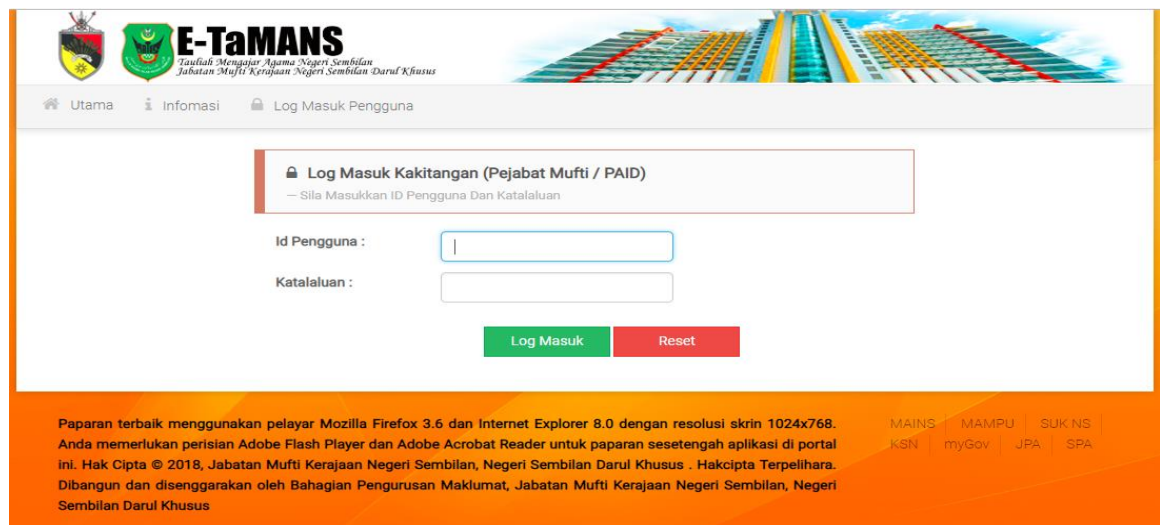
E-TaMANS
Tauliah Mengajar Agama Negeri Sembilan
Jabatan Mufti Kerajaan Negeri Sembilan Darul Khusus

Utama    Infomasi    Log Masuk Pengguna

Log Masuk Kakitangan (Pejabat Mufti / PAID)
— Sila Masukkan ID Pengguna Dan Katalaluan

Id Pengguna :

Katalaluan :

Log Masuk    Reset

Paparan terbaik menggunakan pelayar Mozilla Firefox 3.6 dan Internet Explorer 8.0 dengan resolusi skrin 1024x768. Anda memerlukan perisian Adobe Flash Player dan Adobe Acrobat Reader untuk paparan sesetengah aplikasi di portal ini. Hak Cipta © 2018, Jabatan Mufti Kerajaan Negeri Sembilan, Negeri Sembilan Darul Khusus . Hakcipta Terpelihara. Dibangun dan disenggarakan oleh Bahagian Pengurusan Maklumat, Jabatan Mufti Kerajaan Negeri Sembilan, Negeri Sembilan Darul Khusus

MAINS | MAMPU | SUK NS
KSN | myGov | JPA | SPA